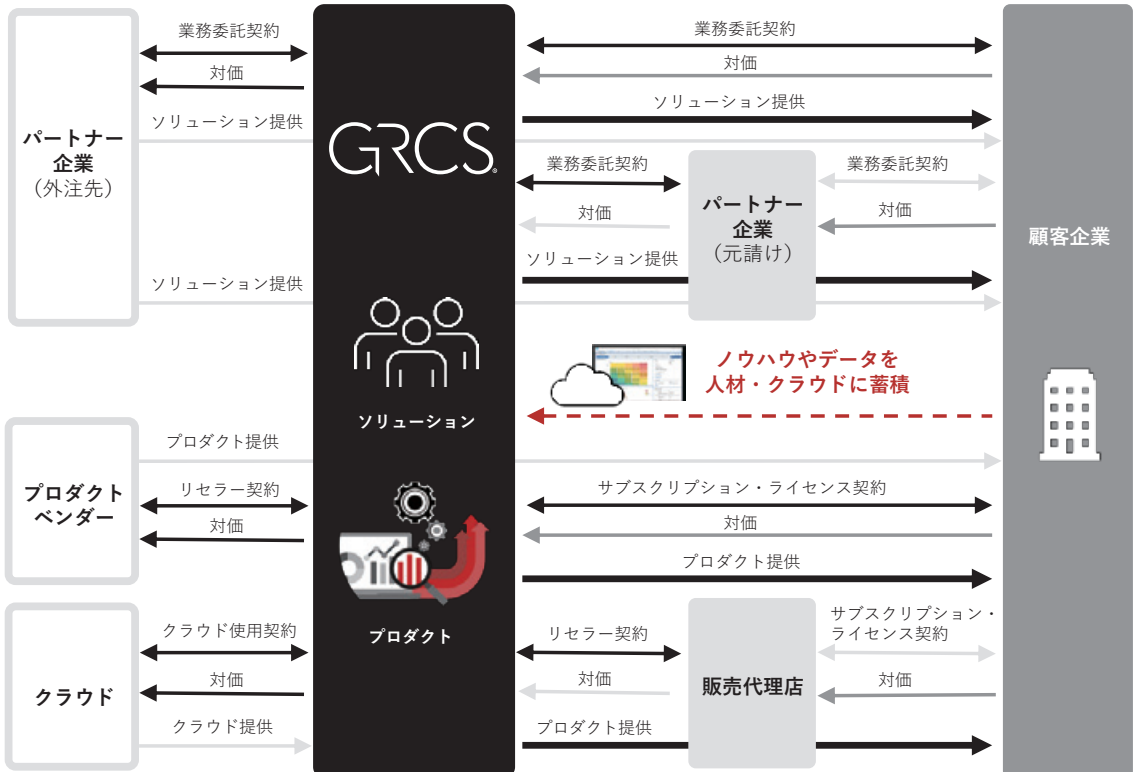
パートナー企業
（外注先）

業務委託契約
対価
ソリューション提供
ソリューション提供

GRCS

ソリューション

業務委託契約
対価
ソリューション提供

業務委託契約
対価
ソリューション提供

パートナー企業
（元請け）

業務委託契約
対価

顧客企業

ノウハウやデータを
人材・クラウドに蓄積

プロダクトベンダー

プロダクト提供
リセラー契約
対価

プロダクト

サブスクリプション・ライセンス契約
対価
プロダクト提供

クラウド

クラウド使用契約
対価
クラウド提供

リセラー契約
対価
プロダクト提供

販売代理店

サブスクリプション・ライセンス契約
対価